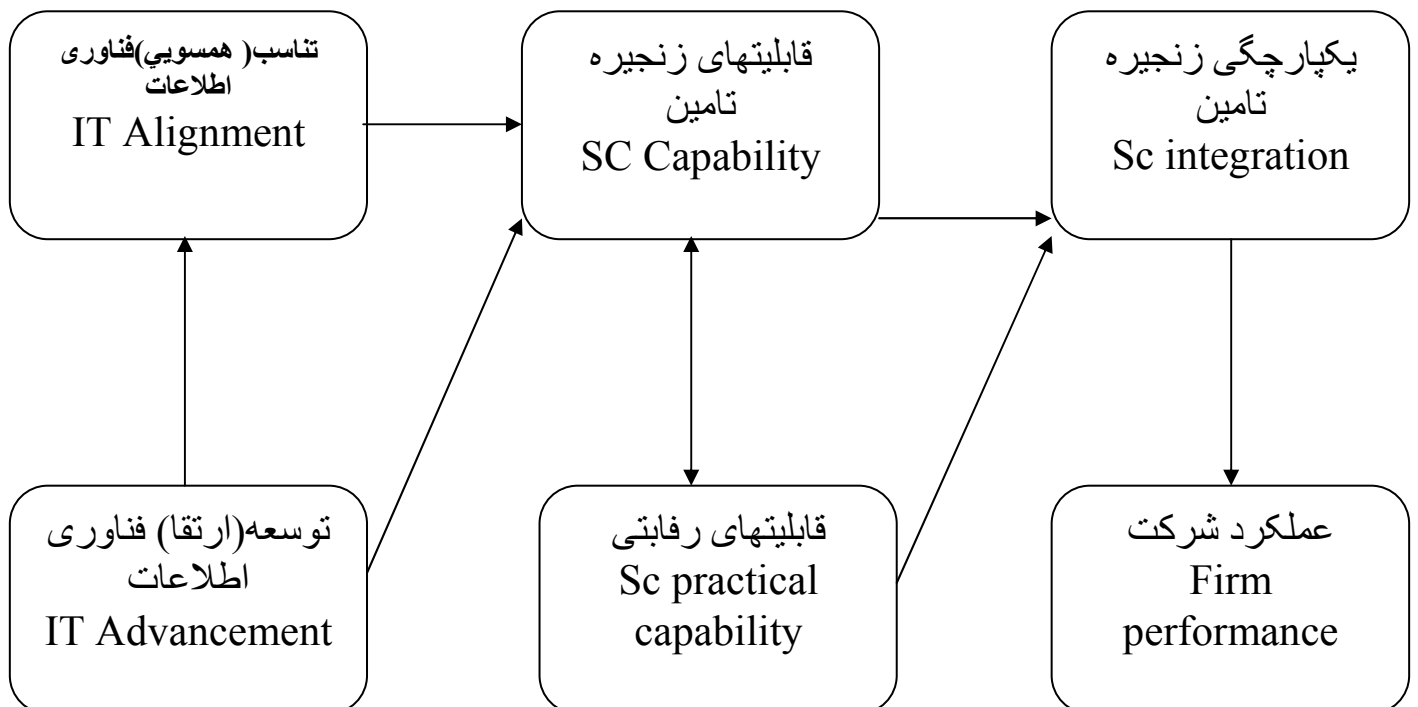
تناسب( همسويي)فناوری اطلاعات
IT Alignment

قابلیتهای زنجیره تامین
SC Capability

یکپارچگی زنجیره تامین
Sc integration

توسعه(ارتقا) فناوری اطلاعات
IT Advancement

قابلیتهای رفابتی
Sc practical capability

عملکرد شرکت
Firm performance